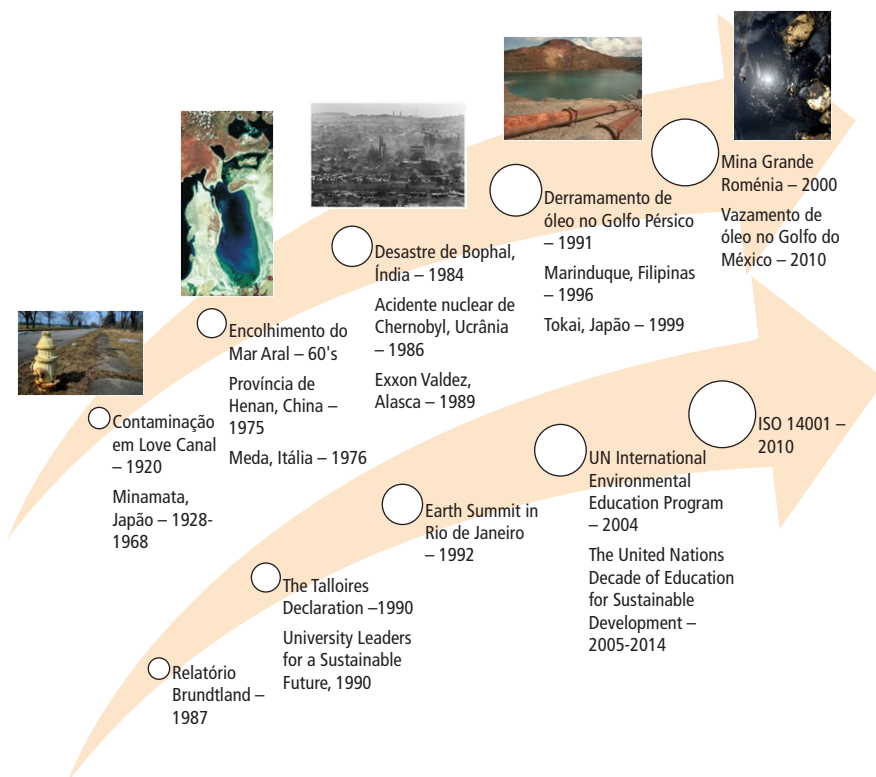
Contaminação em Love Canal – 1920

Minamata, Japão – 1928-1968

Encolhimento do Mar Aral – 60's

Província de Henan, China – 1975

Meda, Itália – 1976

Desastre de Bophal, Índia – 1984

Acidente nuclear de Chernobyl, Ucrânia – 1986

Exxon Valdez, Alasca – 1989

Derramamento de óleo no Golfo Pérsico – 1991

Marinduque, Filipinas – 1996

Tokai, Japão – 1999

Mina Grande Roménia – 2000

Vazamento de óleo no Golfo do México – 2010

Relatório Brundtland – 1987

The Talloires Declaration –1990

University Leaders for a Sustainable Future, 1990

Earth Summit in Rio de Janeiro – 1992

UN International Environmental Education Program – 2004

The United Nations Decade of Education for Sustainable Development – 2005-2014

ISO 14001 – 2010